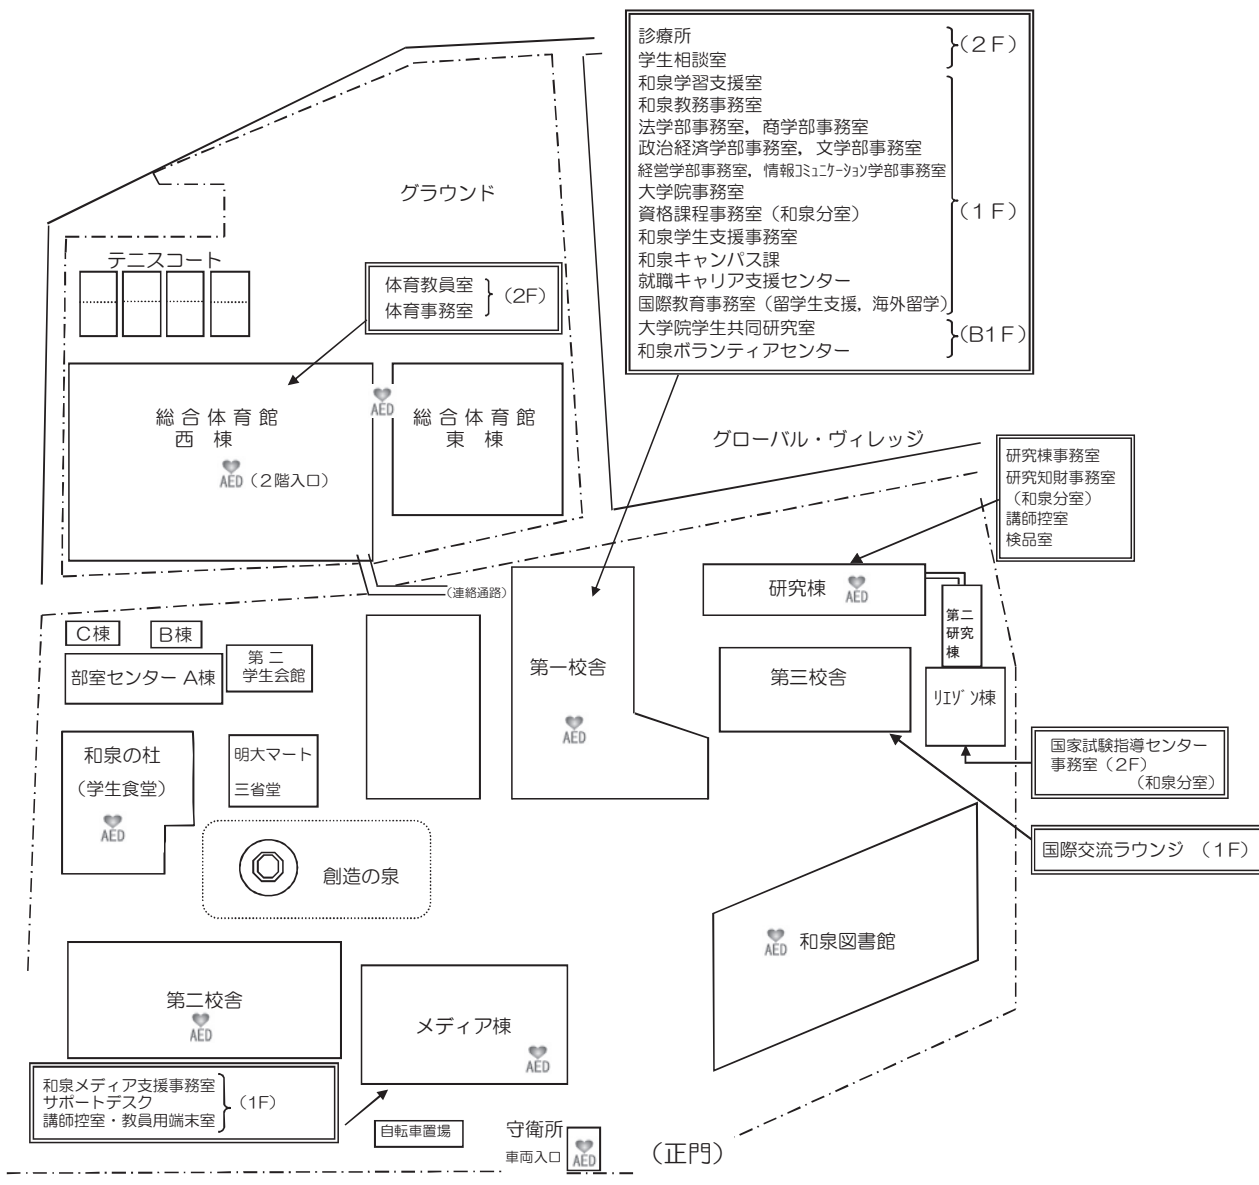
診療所
学生相談室
(2F)
和泉学習支援室
和泉教務事務室
法学部事務室，商学部事務室
政治経済学部事務室，文学部事務室
経営学部事務室，情報コミュニケーション学部事務室
大学院事務室
資格課程事務室（和泉分室）
和泉学生支援事務室
和泉キャンパス課
就職キャリア支援センター
国際教育事務室（留学生支援，海外留学）
(1F)
大学院学生共同研究室
和泉ボランティアセンター
(B1F)

グラウンド

テニスコート

体育教員室
体育事務室
(2F)

総合体育館
西棟
AED（2階入口）

AED

総合体育館
東棟

グローバル・ヴィレッジ

研究棟事務室
研究知財事務室
（和泉分室）
講師控室
検品室

（連絡通路）

研究棟 AED

第二研究棟

C棟
B棟
部室センター A棟
第二学生会館

第一校舎
AED

第三校舎

リエゾン棟

和泉の杜
（学生食堂）
AED

明大マート
三省堂

国家試験指導センター
事務室（2F）
（和泉分室）

国際交流ラウンジ（1F）

創造の泉

AED 和泉図書館

第二校舎
AED

メディア棟
AED

和泉メディア支援事務室
サポートデスク
講師控室・教員用端末室
(1F)

自転車置場

守衛所
車両入口
AED

（正門）